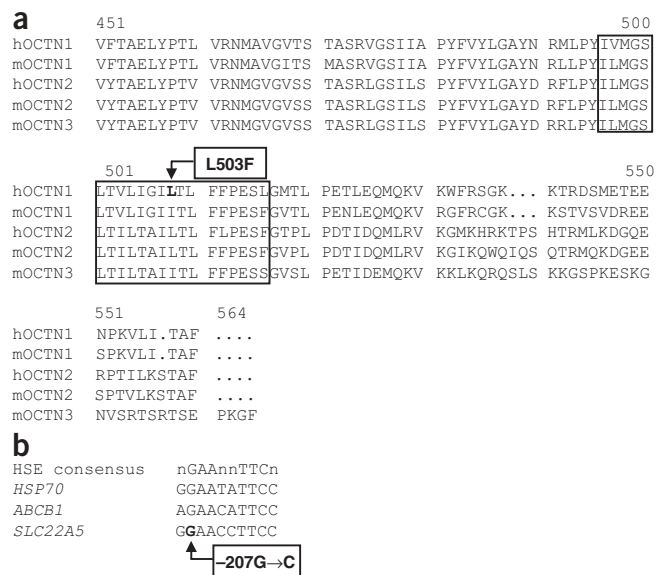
a

451 500

hOCTN1 VFTAELYPTL VRNMAVGVTS TASRVGSIIA PYFVYLGAYN RMLPYIVMGS
mOCTN1 VFTAELYPTL VRNMAVGVTS MASRVGSIIA PYFVYLGAYN RLLPYILMGS
hOCTN2 VYTAELYPTV VRNMGVGVSS TASRLGSILS PYFVYLGAYD RFLPYILMGS
mOCTN2 VYTAELYPTV VRNMGVGVSS TASRLGSILS PYFVYLGAYD RFLPYILMGS
mOCTN3 VYTAELYPTV VRNMGVGVSS TASRLGSILS PYFVYLGAYD RRLPYILMGS

L503F

501 550

hOCTN1 LTVLIGILTL FFPESLGMTL PETLEQMQKV KWFRSGK... KTRDSMETEE
mOCTN1 LTVLIGIITL FFPESFGVTL PENLEQMQKV RGFRCGK... KSTVSVDREE
hOCTN2 LTILTAILTL FLPESFGTPL PDTIDQMLRV KGMKHRKTPS HTRMLKDGQE
mOCTN2 LTILTAILTL FFPESFGVPL PDTIDQMLRV KGIKQWQIQS QTRMQKDGEE
mOCTN3 LTILTAIITL FFPESSGVSL PETIDEMQKV KKLKQRQSLS KKGSPKESKG

551 564

hOCTN1 NPKVLI.TAF ....
mOCTN1 SPKVLI.TAF ....
hOCTN2 RPTILKSTAF ....
mOCTN2 SPTVLKSTAF ....
mOCTN3 NVSRTSRTSE PKGF

b

HSE consensus nGAAnnTTCn
HSP70 GGAATATTCC
ABCB1 AGAACATTCC
SLC22A5 GGAACCTTCC

–207G→C